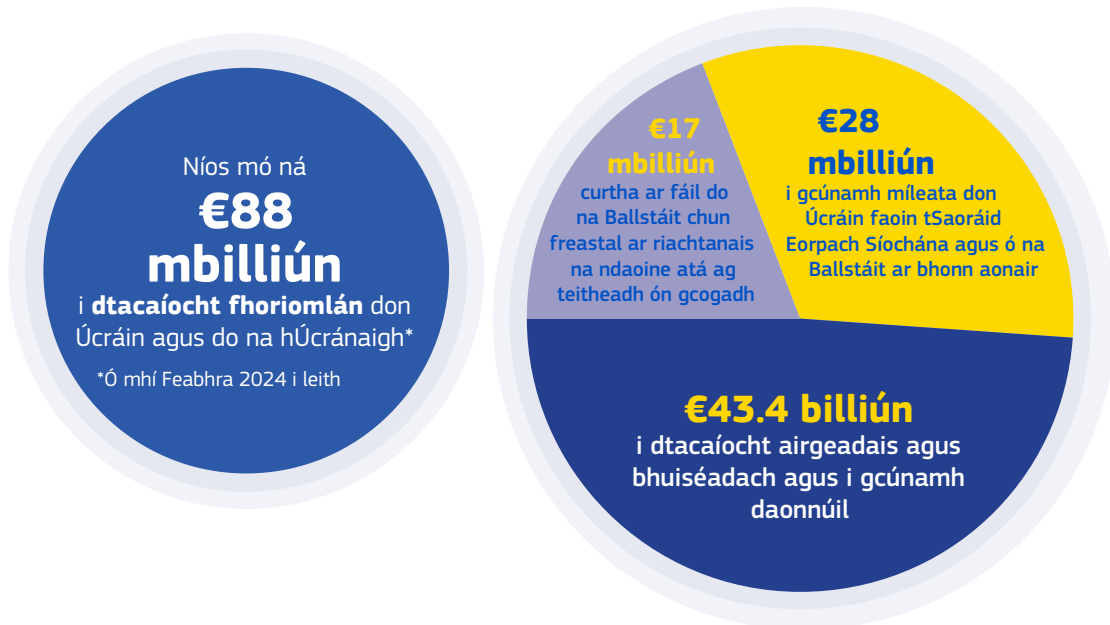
Níos mó ná
€88 mbilliún
i dtacaíocht fhoriomlán don Úcráin agus do na hÚcránaigh*

*Ó mhí Feabhra 2024 i leith

€17 mbilliún
curtha ar fáil do na Ballstáit chun freastal ar riachtanais na ndaoine atá ag teitheadh ón gcogadh

€28 mbilliún
i gcúnamh míleata don Úcráin faoin tSaoráid Eorpach Síochána agus ó na Ballstáit ar bhonn aonair

€43.4 billiún
i dtacaíocht airgeadais agus bhuiséadach agus i gcúnamh daonnúil